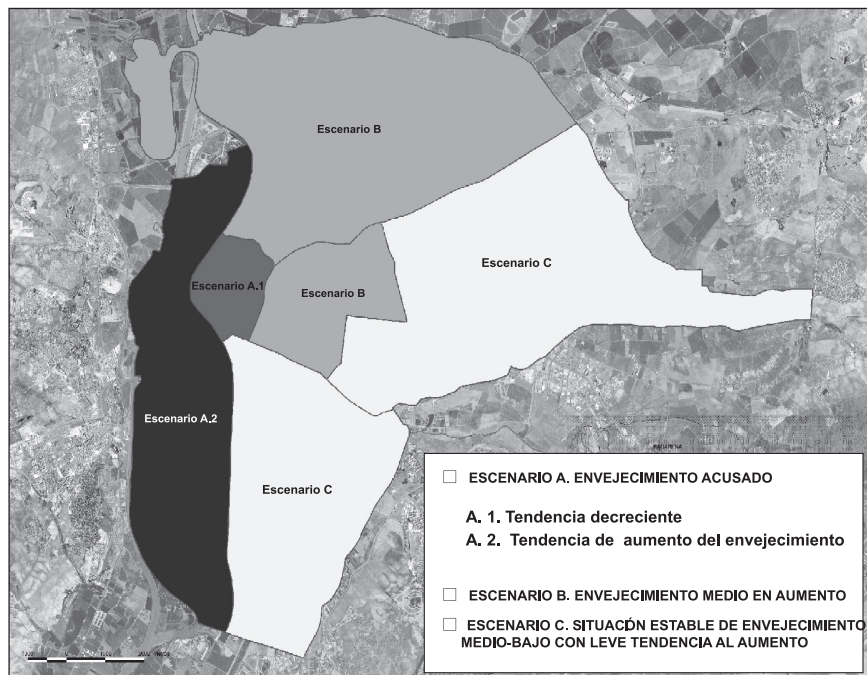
Escenario B

Escenario C

Escenario A.1

Escenario B

Escenario A.2

Escenario C

☐ ESCENARIO A. ENVEJECIMIENTO ACUSADO

A. 1. Tendencia decreciente
A. 2. Tendencia de aumento del envejecimiento

☐ ESCENARIO B. ENVEJECIMIENTO MEDIO EN AUMENTO

☐ ESCENARIO C. SITUACÓN ESTABLE DE ENVEJECIMIENTO MEDIO-BAJO CON LEVE TENDENCIA AL AUMENTO

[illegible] 2000 Metros